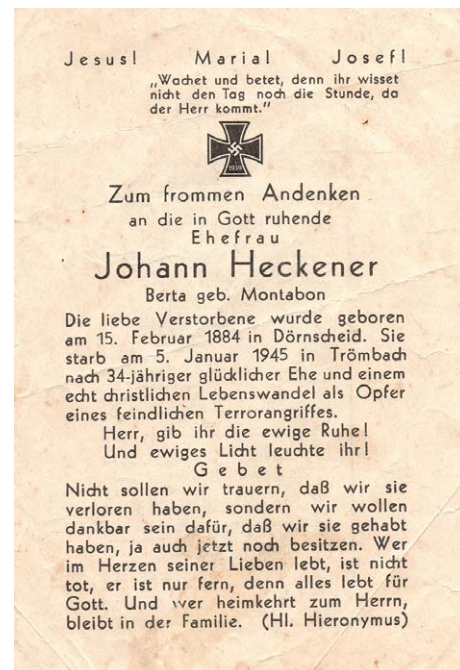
Jesus! Maria! Josef!
„Wachet und betet, denn ihr wisset nicht den Tag noch die Stunde, da der Herr kommt."

1939

Zum frommen Andenken
an die in Gott ruhende
Ehefrau
Johann Heckener
Berta geb. Montabon

Die liebe Verstorbene wurde geboren am 15. Februar 1884 in Dörnscheid. Sie starb am 5. Januar 1945 in Trömbach nach 34-jähriger glücklicher Ehe und einem echt christlichen Lebenswandel als Opfer eines feindlichen Terrorangriffes.

Herr, gib ihr die ewige Ruhe!
Und ewiges Licht leuchte ihr!

Gebet

Nicht sollen wir trauern, daß wir sie verloren haben, sondern wir wollen dankbar sein dafür, daß wir sie gehabt haben, ja auch jetzt noch besitzen. Wer im Herzen seiner Lieben lebt, ist nicht tot, er ist nur fern, denn alles lebt für Gott. Und wer heimkehrt zum Herrn, bleibt in der Familie. (Hl. Hieronymus)